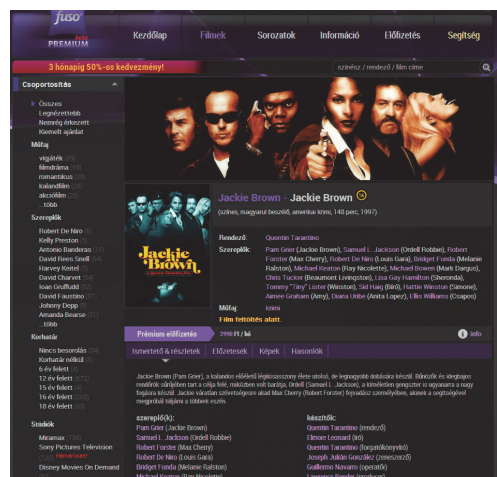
fuso PREMIUM

Kezdőlap Filmek Sorozatok Információ Előfizetés Segítség

3 hónapig 50%-os kedvezmény!

színész / rendező / film címe

Csoportosítás

Összes
Legnézettebb
Nemrég érkezett
Kiemelt ajánlat

Műfaj

vígjáték
filmdráma
romantikus
kalandfilm
akciófilm
...több

Szereplők

Robert De Niro
Kelly Preston
Antonio Banderas
David Rees Snell
Harvey Keitel
David Charvet
Ioan Gruffudd
David Faustino
Johnny Depp
Amanda Bearse
...több

Korhatár

Nincs besorolás
Korhatár nélkül
6 év felett
12 év felett
16 év felett
18 év felett

Stúdiók

Miramax
Sony Pictures Television
Disney Movies On Demand

Jackie Brown - Jackie Brown

(színes, magyarul beszélő, amerikai krimi, 148 perc, 1997)

Rendező: Quentin Tarantino

Szereplők: Pam Grier (Jackie Brown), Samuel L. Jackson (Ordell Robbie), Robert Forster (Max Cherry), Robert De Niro (Louis Gara), Bridget Fonda (Melanie Ralston), Michael Keaton (Ray Nicolette), Michael Bowen (Mark Dargus), Chris Tucker (Beaumont Livingston), Lisa Gay Hamilton (Sheronda), Tommy "Tiny" Lister (Winston), Sid Haig (Bíró), Hattie Winston (Simone), Aimee Graham (Amy), Diana Uribe (Anita Lopez), Ellis Williams (Csapos)

Műfaj: krimi

Film feltöltés alatt.

Jackie Brown

Prémium előfizetés 2990 Ft / hó Info

Ismertető & részletek Előzetesek Képek Hasonlók

Jackie Brown (Pam Grier), a kalandos előéletű légikisasszony élete stoláci, de legnagyobb döbbenés között. Bűnözők és idegbajos rendőrök sűrűjében tart a célja felé, miközben volt barátja, Ordell (Samuel L. Jackson), a körmönfont gengszter is ugyanarra a nagy fogásra készül. Jackie váratlan szövetségese akad Max Cherry (Robert Forster) figurájában, akinek a segítségével megpróbál túljárni a többiek eszén.

szereplő(k):
Pam Grier (Jackie Brown)
Samuel L. Jackson (Ordell Robbie)
Robert Forster (Max Cherry)
Robert De Niro (Louis Gara)
Bridget Fonda (Melanie Ralston)
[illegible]

készítők:
Quentin Tarantino (rendező)
Elmore Leonard (író)
Quentin Tarantino (forgatókönyvíró)
Joseph Julián González (zeneszerző)
Guillermo Navarro (operatőr)
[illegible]